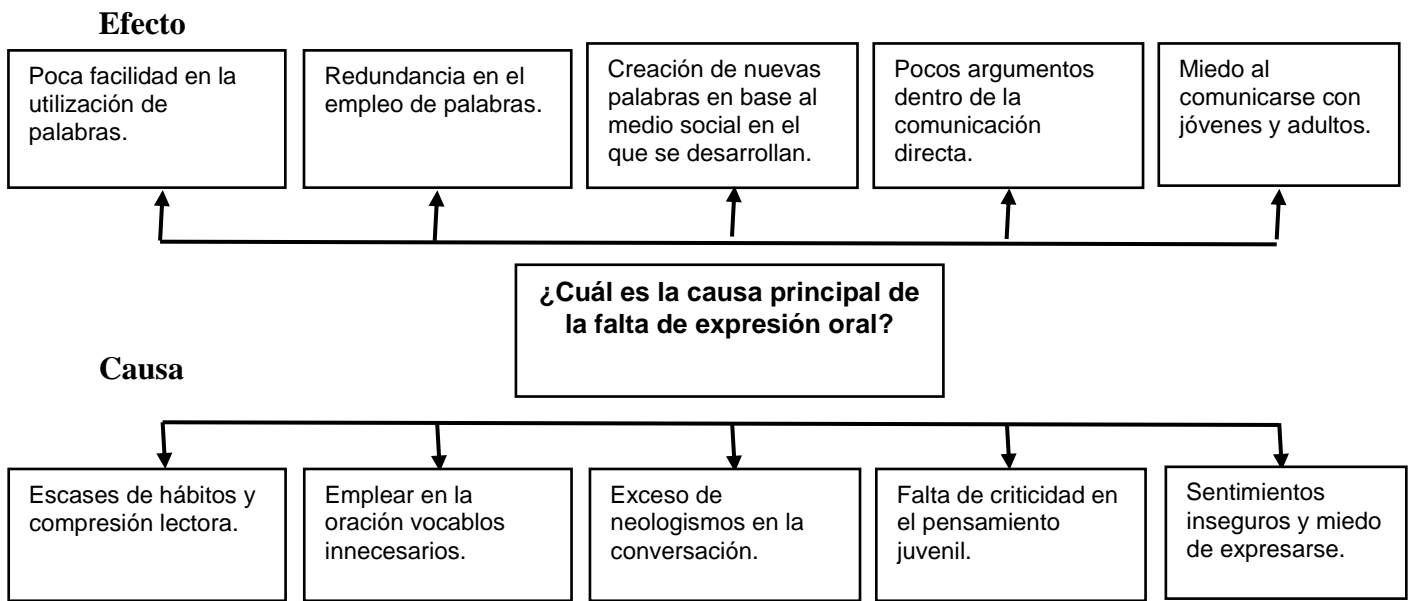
Efecto

Poca facilidad en la utilización de palabras.

Redundancia en el empleo de palabras.

Creación de nuevas palabras en base al medio social en el que se desarrollan.

Pocos argumentos dentro de la comunicación directa.

Miedo al comunicarse con jóvenes y adultos.

¿Cuál es la causa principal de la falta de expresión oral?

Causa

Escases de hábitos y compresión lectora.

Emplear en la oración vocablos innecesarios.

Exceso de neologismos en la conversación.

Falta de criticidad en el pensamiento juvenil.

Sentimientos inseguros y miedo de expresarse.